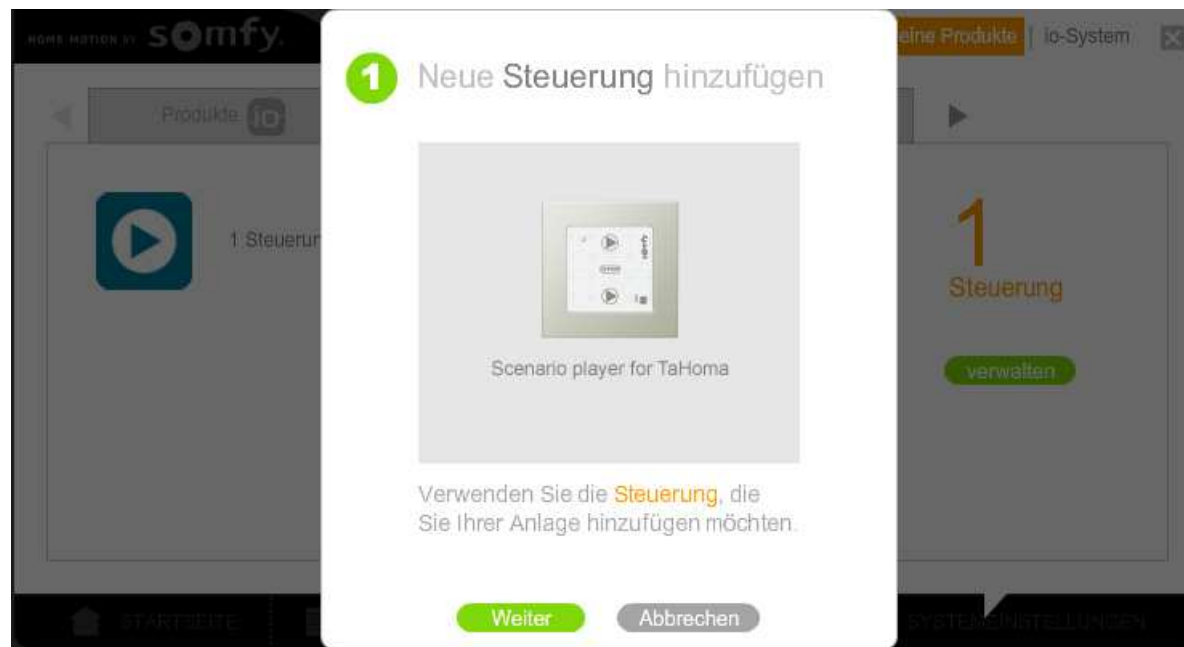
HOME MOTION BY somfy.

eine Produkte | io-System

Produkte io

1 Steuerun

1

Steuerung

verwalten

1 Neue Steuerung hinzufügen

somfy

Scenario player for TaHoma

Verwenden Sie die Steuerung, die Sie Ihrer Anlage hinzufügen möchten.

Weiter

Abbrechen

STARTSEITE

SYSTEMEINSTELLUNGEN